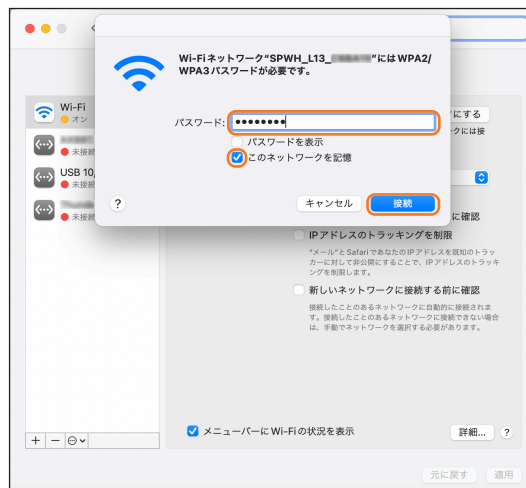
Wi-Fiネットワーク"SPWH_L13_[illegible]"にはWPA2/WPA3パスワードが必要です。

パスワード: ••••••••

パスワードを表示

このネットワークを記憶

?

キャンセル

接続

Wi-Fi
オン

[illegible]
未接続

USB 10/
未接続

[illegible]
未接続

にする

クには接

に確認

IPアドレスのトラッキングを制限

"メール"とSafariであなたのIPアドレスを既知のトラッカーに対して非公開にすることで、IPアドレスのトラッキングを制限します。

新しいネットワークに接続する前に確認

接続したことのあるネットワークに自動的に接続されます。接続したことのあるネットワークが使用できない場合は、手動でネットワークを選択する必要があります。

メニューバーにWi-Fiの状況を表示

詳細...

?

元に戻す

適用